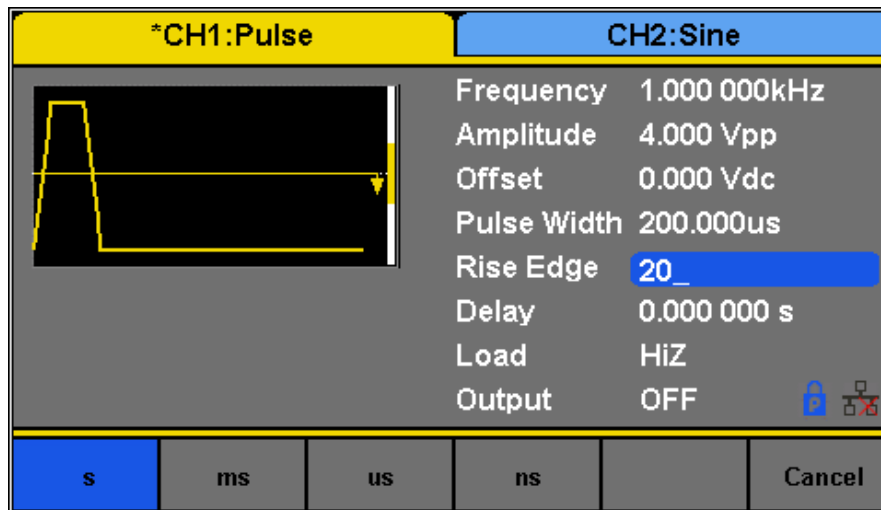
*CH1:Pulse

CH2:Sine

| | |
|---|---|
| Frequency | 1.000 000kHz |
| Amplitude | 4.000 Vpp |
| Offset | 0.000 Vdc |
| Pulse Width | 200.000us |
| Rise Edge | 20_ |
| Delay | 0.000 000 s |
| Load | HiZ |
| Output | OFF |

s | ms | us | ns | | Cancel